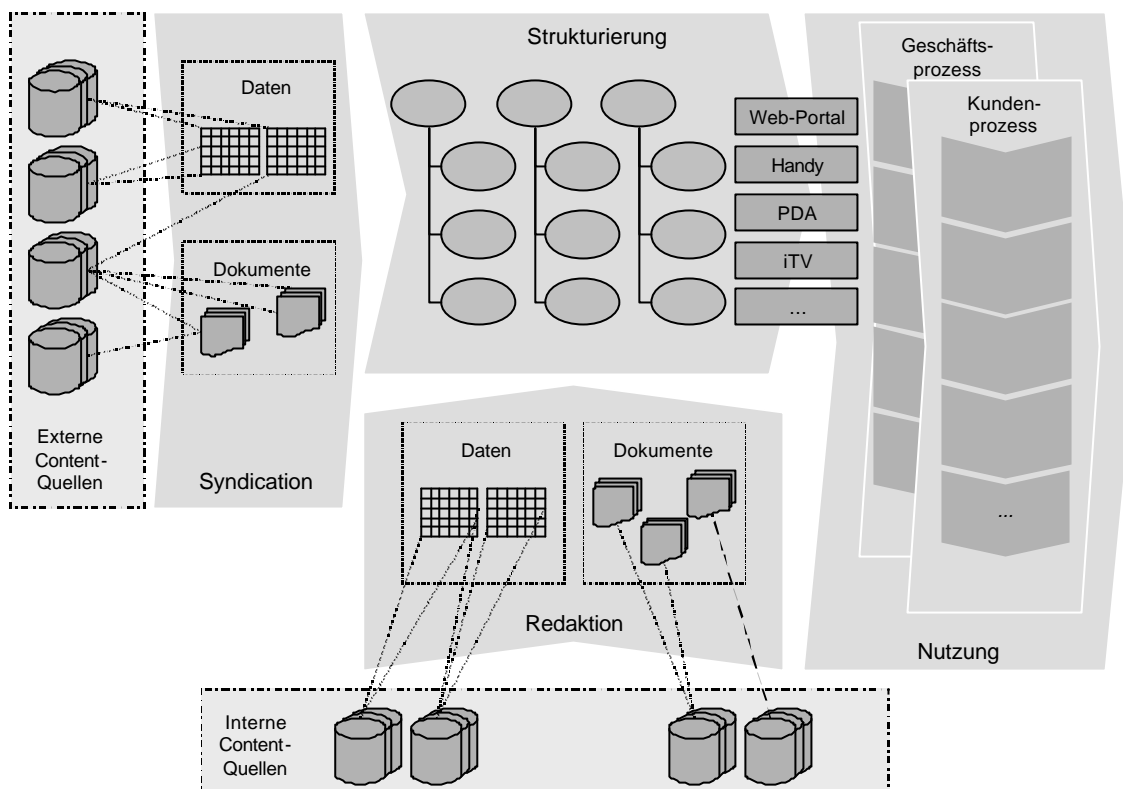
Daten

Dokumente

Externe Content-Quellen

Syndication

Strukturierung

Web-Portal

Handy

PDA

iTV

...

Geschäftsprozess

Kundenprozess

...

Daten

Dokumente

Redaktion

Nutzung

Interne Content-Quellen